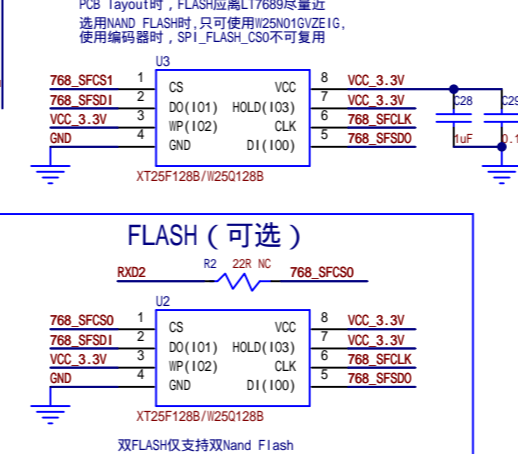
PCB layout时，FLASH应靠LT7689尽量近
选用NAND FLASH时，只可使用W25N01GVZEIG，
使用编码器时，SPI_FLASH_CS0不可复用

U3
768_SFCS1 1 CS
768_SFDI 2 DO(IO1)
VCC_3.3V 3 WP(IO2)
GND 4 GND
VCC 8 VCC_3.3V
HOLD(IO3) 7 VCC_3.3V
CLK 6 768_SFCLK
DI(IO0) 5 768_SFDO
XT25F128B/W25Q128B
C28
1uF
C29
0.1

FLASH（可选）

RXD2
R2 22R NC
768_SFCS0
U2
768_SFCS0 1 CS
768_SFDI 2 DO(IO1)
VCC_3.3V 3 WP(IO2)
GND 4 GND
VCC 8 VCC_3.3V
HOLD(IO3) 7 VCC_3.3V
CLK 6 768_SFCLK
DI(IO0) 5 768_SFDO
XT25F128B/W25Q128B

双FLASH仅支持双Nand Flash